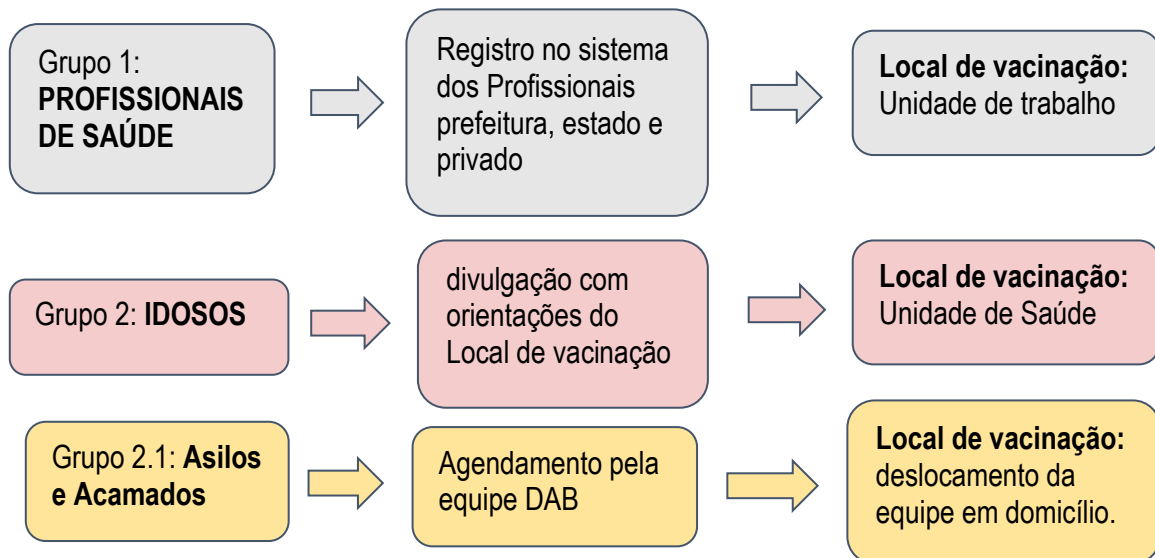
Grupo 1: PROFISSIONAIS DE SAÚDE

Registro no sistema dos Profissionais prefeitura, estado e privado

Local de vacinação: Unidade de trabalho

Grupo 2: IDOSOS

divulgação com orientações do Local de vacinação

Local de vacinação: Unidade de Saúde

Grupo 2.1: Asilos e Acamados

Agendamento pela equipe DAB

Local de vacinação: deslocamento da equipe em domicílio.